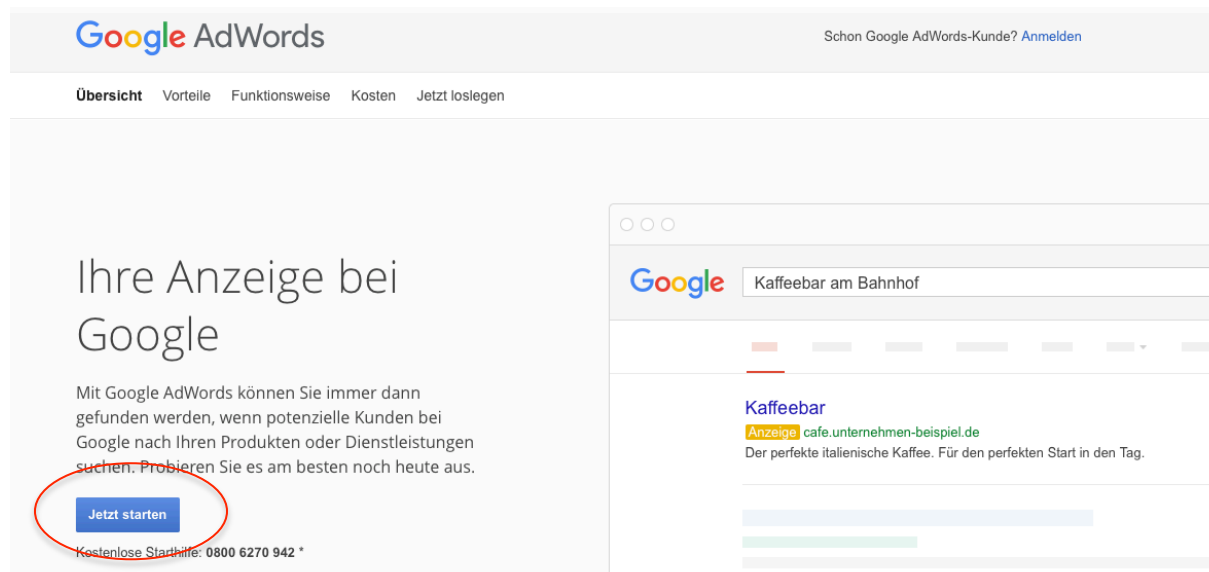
Google AdWords

Schon Google AdWords-Kunde? Anmelden

Übersicht Vorteile Funktionsweise Kosten Jetzt loslegen

Ihre Anzeige bei Google

Mit Google AdWords können Sie immer dann gefunden werden, wenn potenzielle Kunden bei Google nach Ihren Produkten oder Dienstleistungen suchen. Probieren Sie es am besten noch heute aus.

Jetzt starten

Kostenlose Starthilfe: 0800 6270 942 *

Google

Kaffeebar am Bahnhof

Kaffeebar

Anzeige cafe.unternehmen-beispiel.de

Der perfekte italienische Kaffee. Für den perfekten Start in den Tag.